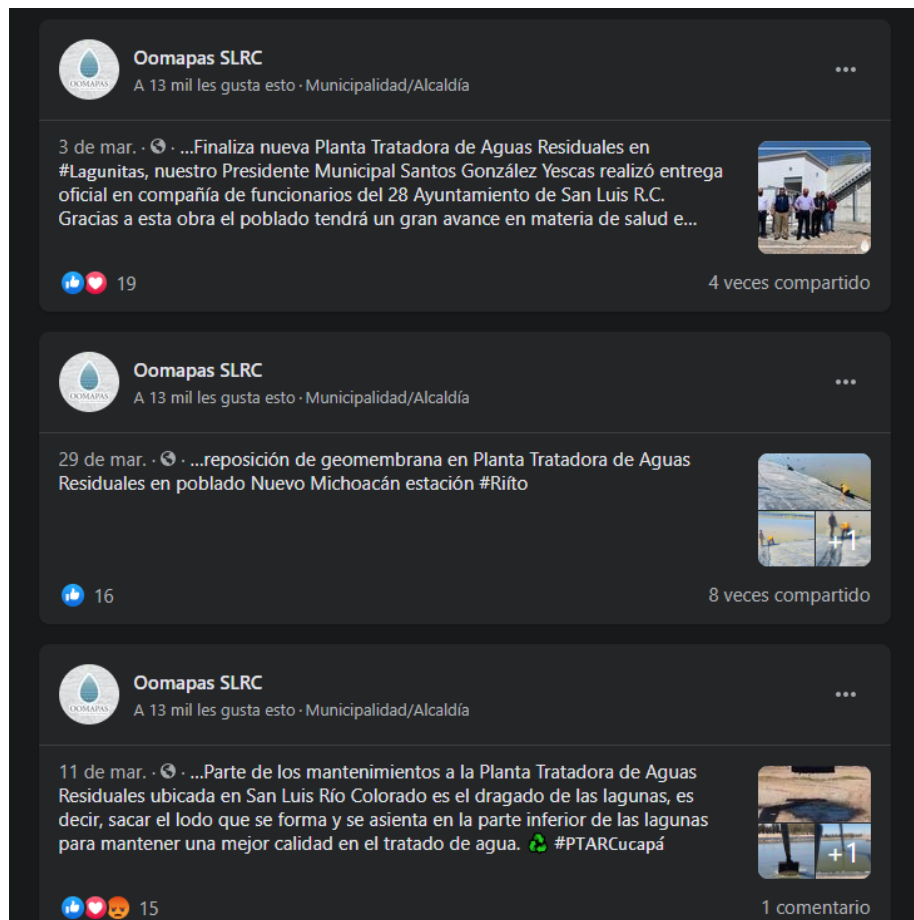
OOMAPAS

Oomapas SLRC
A 13 mil les gusta esto · Municipalidad/Alcaldía

3 de mar. · · ...Finaliza nueva Planta Tratadora de Aguas Residuales en #Lagunitas, nuestro Presidente Municipal Santos González Yescas realizó entrega oficial en compañía de funcionarios del 28 Ayuntamiento de San Luis R.C. Gracias a esta obra el poblado tendrá un gran avance en materia de salud e...

19
4 veces compartido

OOMAPAS

Oomapas SLRC
A 13 mil les gusta esto · Municipalidad/Alcaldía

29 de mar. · · ...reposición de geomembrana en Planta Tratadora de Aguas Residuales en poblado Nuevo Michoacán estación #Riíto

+1

16
8 veces compartido

OOMAPAS

Oomapas SLRC
A 13 mil les gusta esto · Municipalidad/Alcaldía

11 de mar. · · ...Parte de los mantenimientos a la Planta Tratadora de Aguas Residuales ubicada en San Luis Río Colorado es el dragado de las lagunas, es decir, sacar el lodo que se forma y se asienta en la parte inferior de las lagunas para mantener una mejor calidad en el tratado de agua. ♻️ #PTARCucapá

+1

15
1 comentario